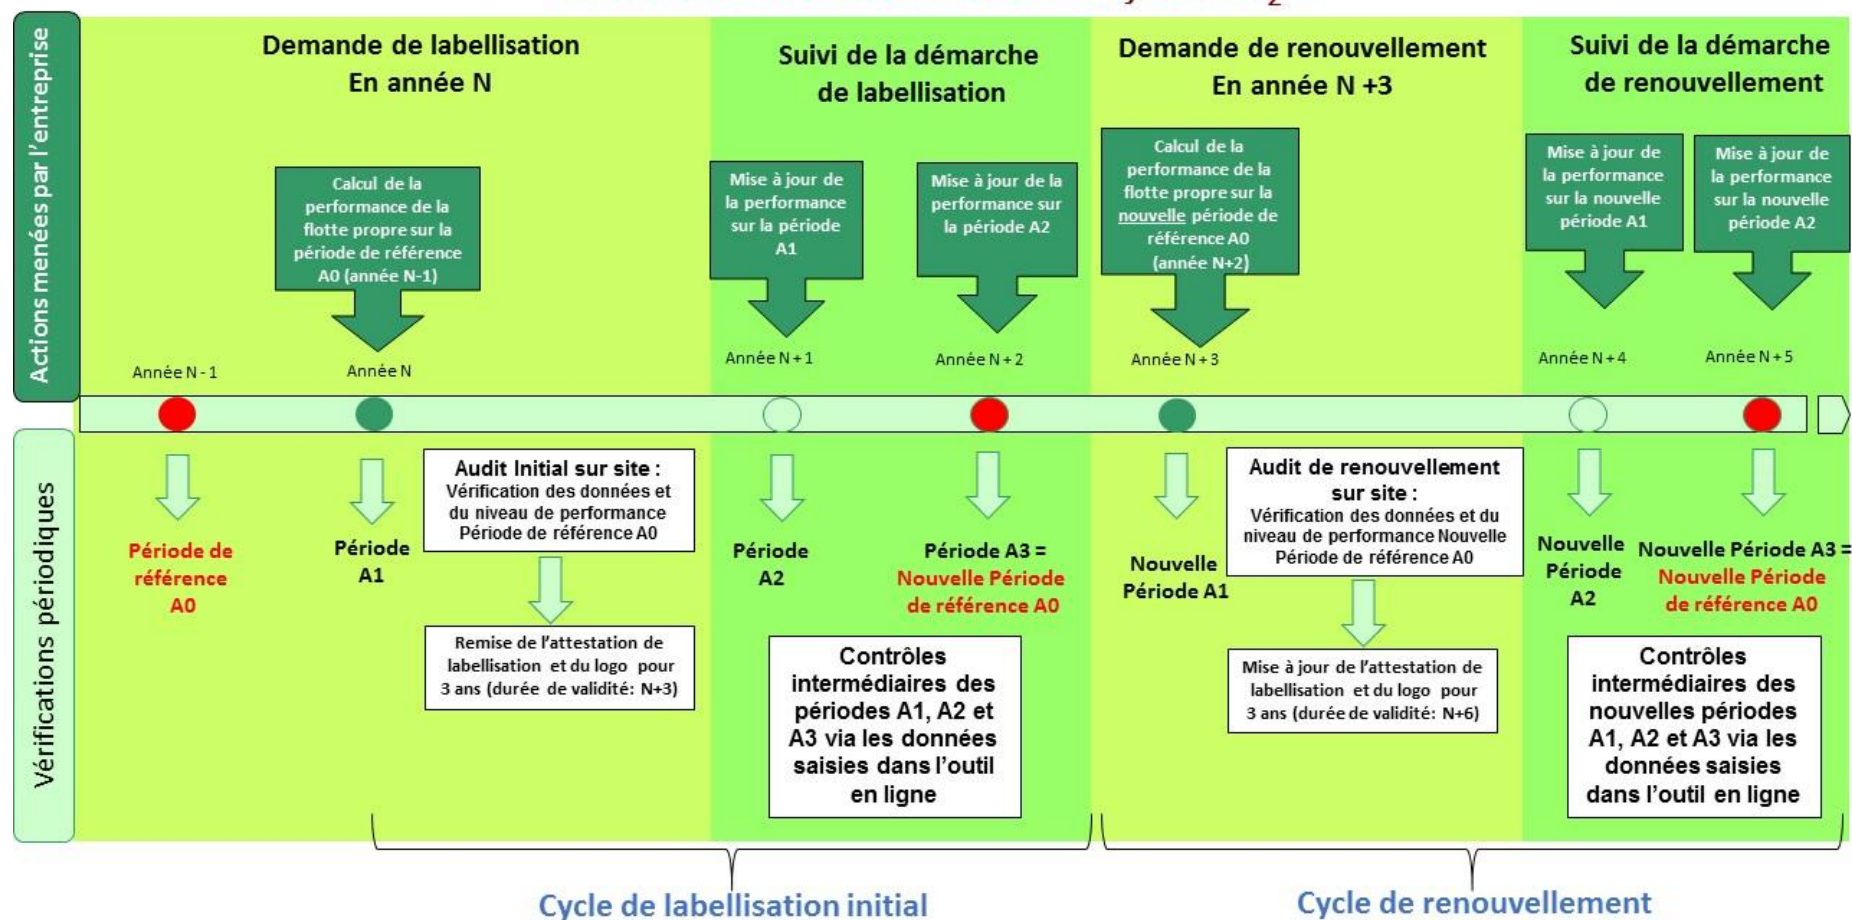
Actions menées par l'entreprise

Demande de labellisation En année N

Suivi de la démarche de labellisation

Demande de renouvellement En année N +3

Suivi de la démarche de renouvellement

Calcul de la performance de la flotte propre sur la période de référence A0 (année N-1)

Mise à jour de la performance sur la période A1

Mise à jour de la performance sur la période A2

Calcul de la performance de la flotte propre sur la nouvelle période de référence A0 (année N+2)

Mise à jour de la performance sur la nouvelle période A1

Mise à jour de la performance sur la nouvelle période A2

Année N - 1

Année N

Année N + 1

Année N + 2

Année N + 3

Année N + 4

Année N + 5

Vérifications périodiques

Période de référence A0

Période A1

Audit Initial sur site : Vérification des données et du niveau de performance Période de référence A0

Remise de l'attestation de labellisation et du logo pour 3 ans (durée de validité: N+3)

Période A2

Période A3 = Nouvelle Période de référence A0

Contrôles intermédiaires des périodes A1, A2 et A3 via les données saisies dans l'outil en ligne

Nouvelle Période A1

Audit de renouvellement sur site : Vérification des données et du niveau de performance Nouvelle Période de référence A0

Mise à jour de l'attestation de labellisation et du logo pour 3 ans (durée de validité: N+6)

Nouvelle Période A2

Nouvelle Période A3 = Nouvelle Période de référence A0

Contrôles intermédiaires des nouvelles périodes A1, A2 et A3 via les données saisies dans l'outil en ligne

Cycle de labellisation initial

Cycle de renouvellement